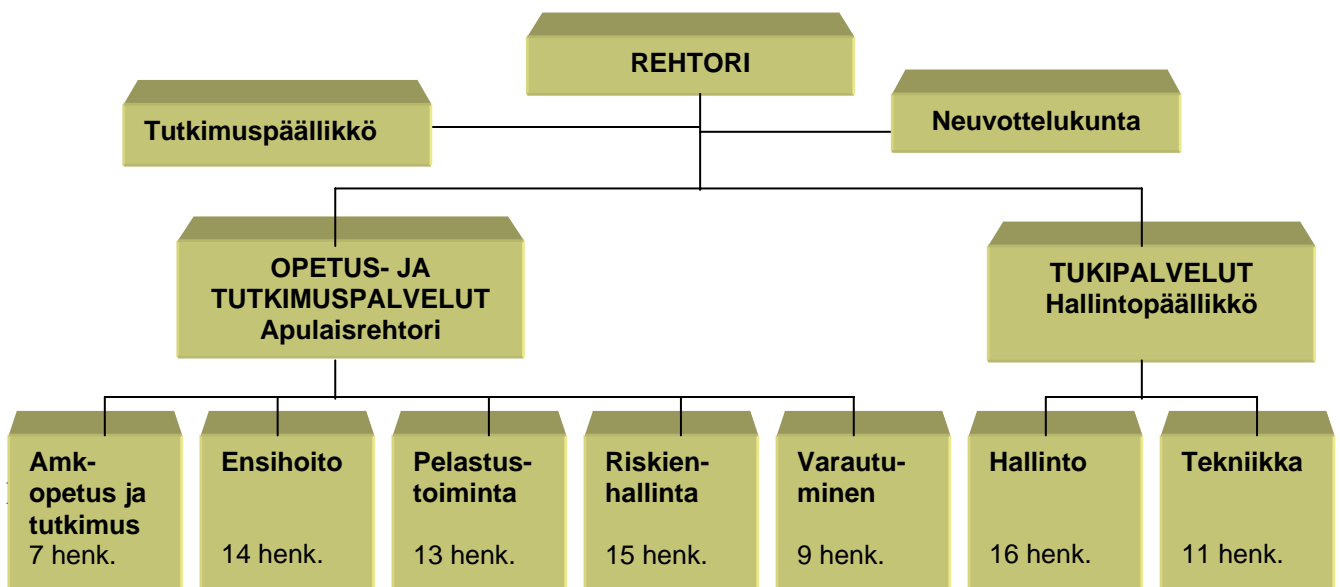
REHTORI

Tutkimuspäällikkö

Neuvottelukunta

OPETUS- JA TUTKIMUSPALVELUT Apulaisrehtori

TUKIPALVELUT Hallintopäällikkö

Amk-opetus ja tutkimus
7 henk.

Ensihoito
14 henk.

Pelastustoiminta
13 henk.

Riskienhallinta
15 henk.

Varautuminen
9 henk.

Hallinto
16 henk.

Tekniikka
11 henk.